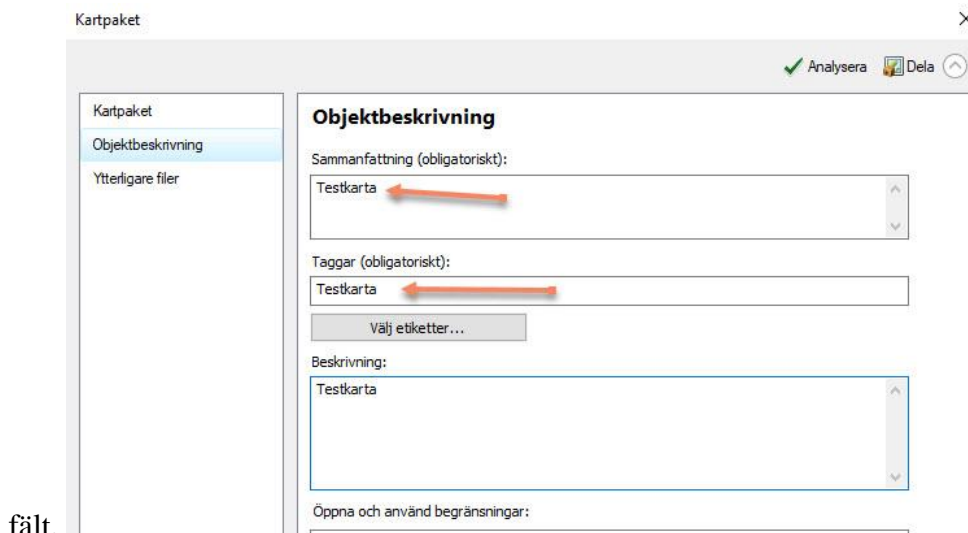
Kartpaket

Analysera Dela

Kartpaket
Objektbeskrivning
Ytterligare filer

Objektbeskrivning

Sammanfattning (obligatoriskt):

Testkarta

Taggar (obligatoriskt):

Testkarta

Välj etiketter...

Beskrivning:

Testkarta

Öppna och använd begränsningar:

fält